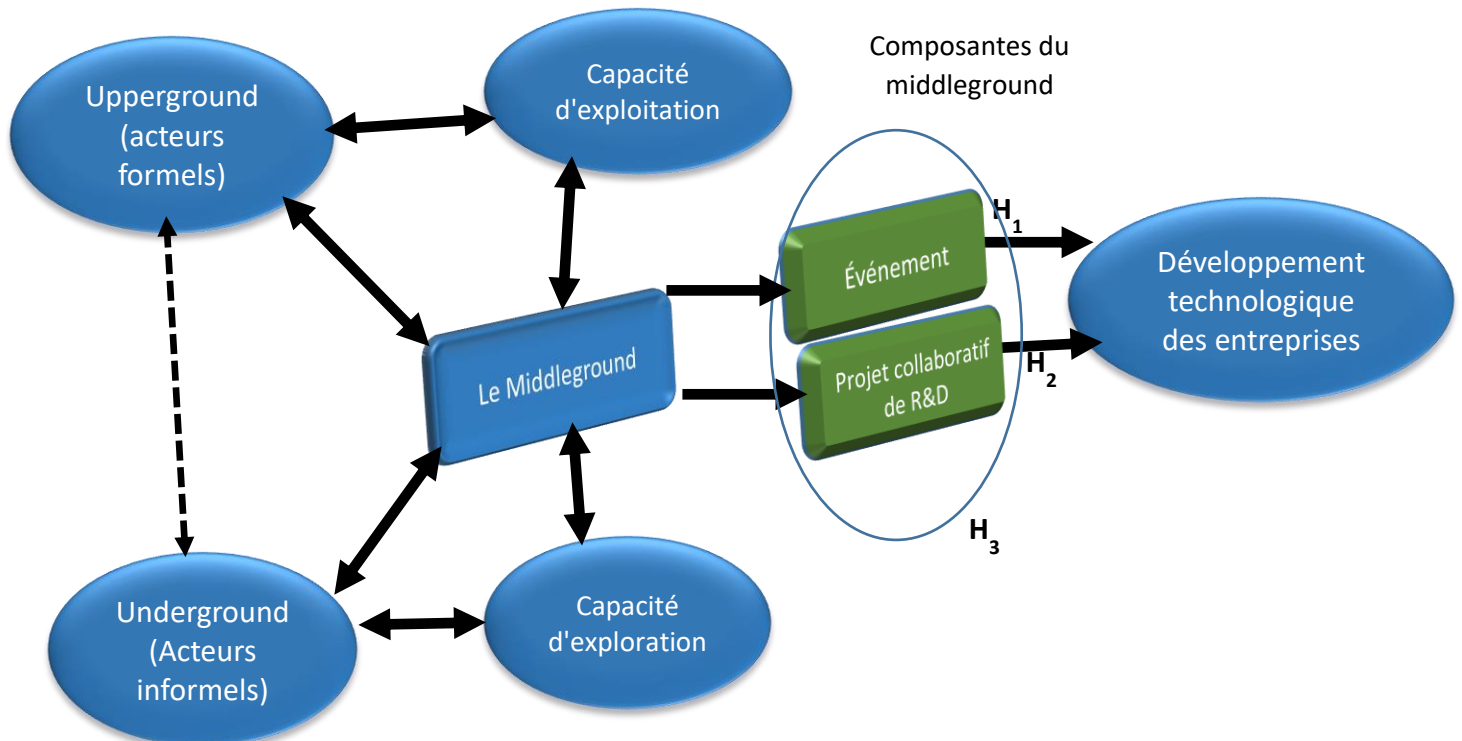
Upperground (acteurs formels)

Capacité d'exploitation

Composantes du middleground

$H_1$

Événement

Développement technologique des entreprises

Le Middleground

Projet collaboratif de R&D

$H_2$

$H_3$

Underground (Acteurs informels)

Capacité d'exploration